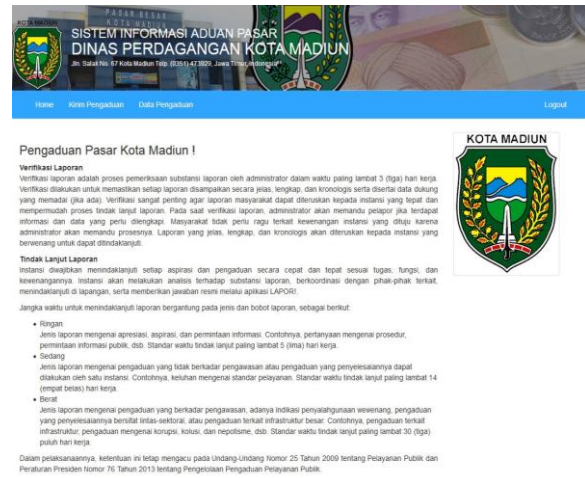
KOTA MADIUN

PASAR BESAR KOTA MADIUN

SISTEM INFORMASI ADUAN PASAR
DINAS PERDAGANGAN KOTA MADIUN
Jln. Salak No. 67 Kota Madiun Telp. (0351) 473829, Jawa Timur, Indonesia

Home Kirim Pengaduan Data Pengaduan Logout

Pengaduan Pasar Kota Madiun !

Verifikasi Laporan
Verifikasi laporan adalah proses pemeriksaan substansi laporan oleh administrator dalam waktu paling lambat 3 (tiga) hari kerja. Verifikasi dilakukan untuk memastikan setiap laporan disampaikan secara jelas, lengkap, dan kronologis serta disertai data dukung yang memadai (jika ada). Verifikasi sangat penting agar laporan masyarakat dapat diteruskan kepada instansi yang tepat dan mempermudah proses tindak lanjut laporan. Pada saat verifikasi laporan, administrator akan memandu pelapor jika terdapat informasi dan data yang perlu dilengkapi. Masyarakat tidak perlu ragu terkait kewenangan instansi yang dituju karena administrator akan memandu prosesnya. Laporan yang jelas, lengkap, dan kronologis akan diteruskan kepada instansi yang berwenang untuk dapat ditindaklanjuti.

Tindak Lanjut Laporan
Instansi diwajibkan menindaklanjuti setiap aspirasi dan pengaduan secara cepat dan tepat sesuai tugas, fungsi, dan kewenangannya. Instansi akan melakukan analisis terhadap substansi laporan, berkoordinasi dengan pihak-pihak terkait, menindaklanjuti di lapangan, serta memberikan jawaban resmi melalui aplikasi LAPOR!.

Jangka waktu untuk menindaklanjuti laporan bergantung pada jenis dan bobot laporan, sebagai berikut:

• Ringan
Jenis laporan mengenai apresiasi, aspirasi, dan permintaan informasi. Contohnya, pertanyaan mengenai prosedur, permintaan informasi publik, dsb. Standar waktu tindak lanjut paling lambat 5 (lima) hari kerja.
• Sedang
Jenis laporan mengenai pengaduan yang tidak berkadar pengawasan atau pengaduan yang penyelesaiannya dapat dilakukan oleh satu instansi. Contohnya, keluhan mengenai standar pelayanan. Standar waktu tindak lanjut paling lambat 14 (empat belas) hari kerja.
• Berat
Jenis laporan mengenai pengaduan yang berkadar pengawasan, adanya indikasi penyalahgunaan wewenang, pengaduan yang penyelesaiannya bersifat lintas-sektoral, atau pengaduan terkait infrastruktur besar. Contohnya, pengaduan terkait infrastruktur, pengaduan mengenai korupsi, kolusi, dan nepotisme, dsb. Standar waktu tindak lanjut paling lambat 30 (tiga puluh) hari kerja.

Dalam pelaksanaannya, ketentuan ini tetap mengacu pada Undang-Undang Nomor 25 Tahun 2009 tentang Pelayanan Publik dan Peraturan Presiden Nomor 76 Tahun 2013 tentang Pengelolaan Pengaduan Pelayanan Publik.

KOTA MADIUN